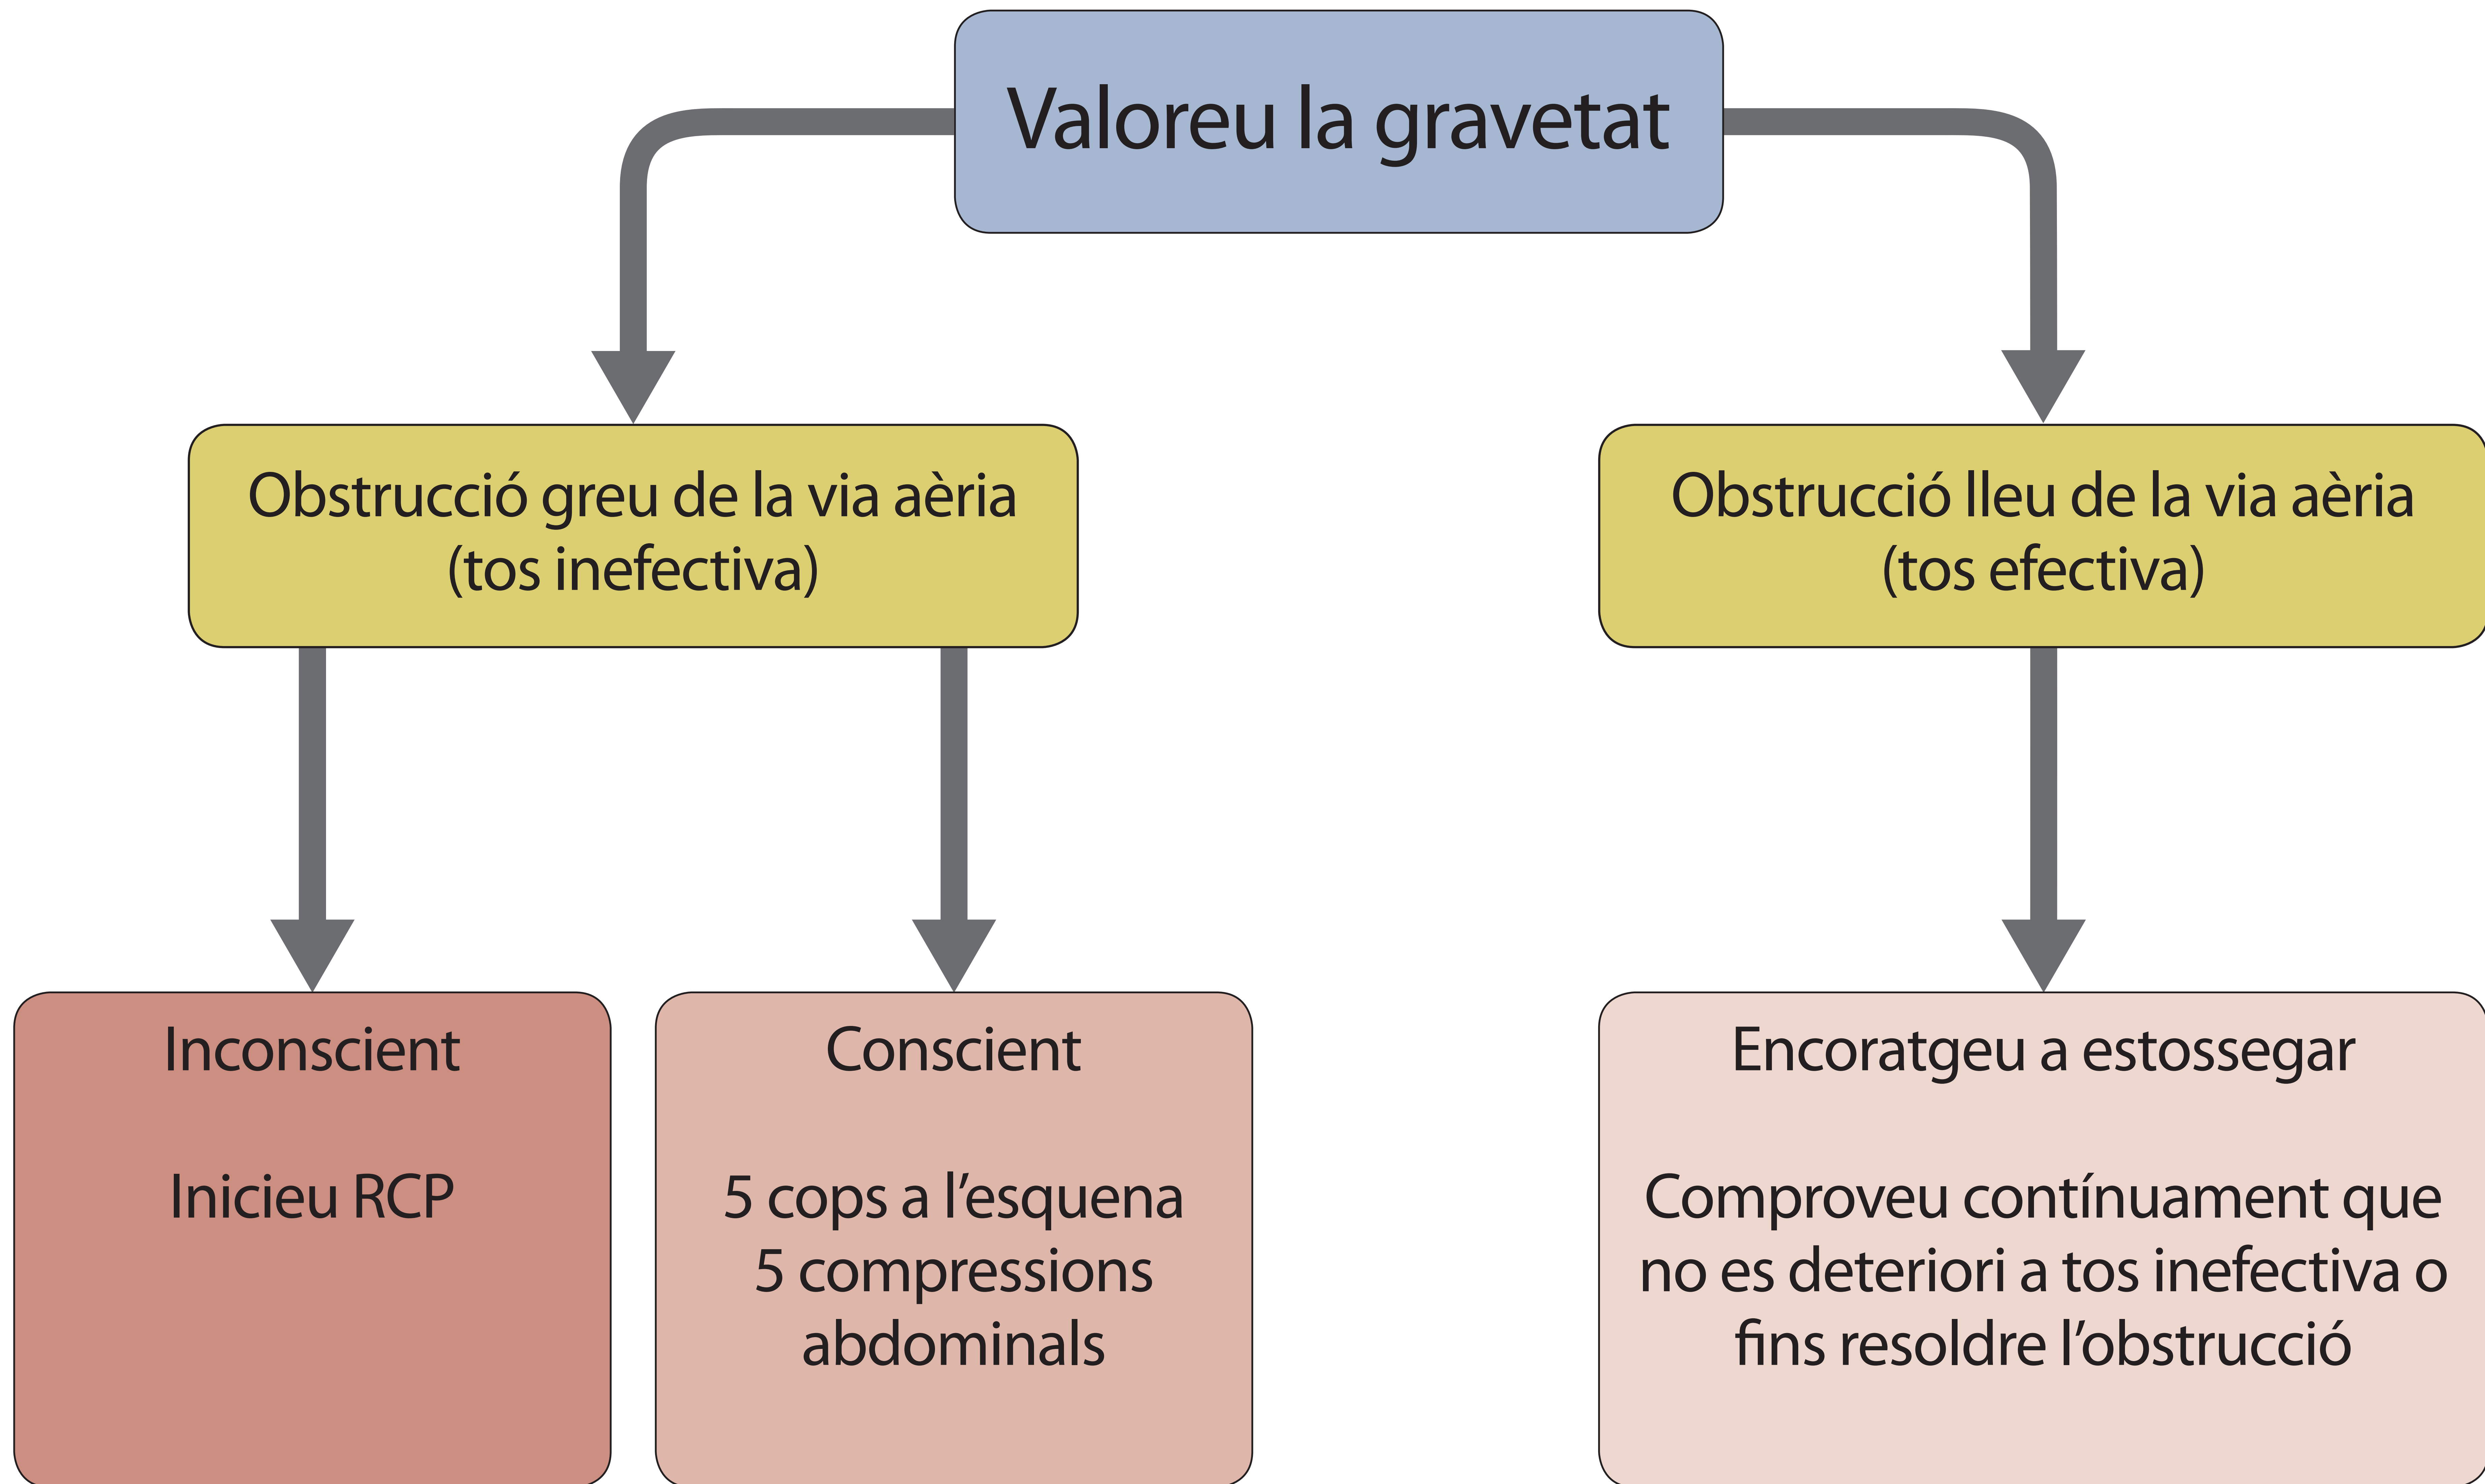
Valoreu la gravetat

Obstrucció greu de la via aèria (tos inefectiva)

Obstrucció lleu de la via aèria (tos efectiva)

Inconscient

Inicieu RCP

Conscient

5 cops a l'esquena
5 compressions abdominals

Encoratgeu a estossegar

Comproveu contínuament que no es deteriori a tos inefectiva o fins resoldre l'obstrucció